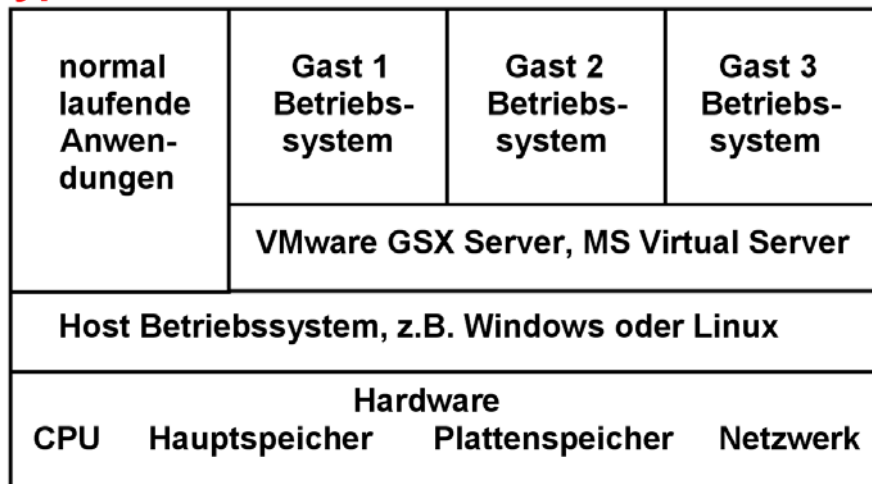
normal laufende Anwendungen

Gast 1 Betriebssystem

Gast 2 Betriebssystem

Gast 3 Betriebssystem

VMware GSX Server, MS Virtual Server

Host Betriebssystem, z.B. Windows oder Linux

Hardware

CPU Hauptspeicher Plattenspeicher Netzwerk